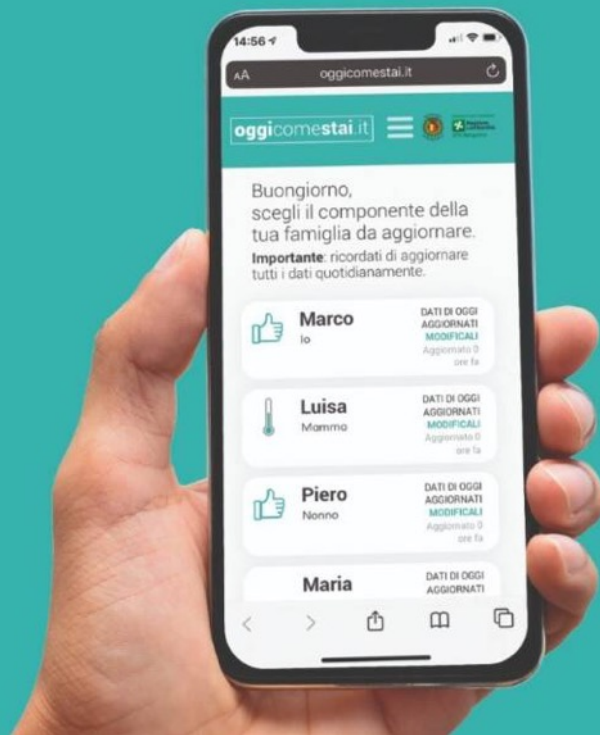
14:56

AA oggicomestai.it

oggicomestai.it

Buongiorno, scegli il componente della tua famiglia da aggiornare.

**Importante**: ricordati di aggiornare tutti i dati quotidianamente.

Marco
Io
DATI DI OGGI AGGIORNATI
MODIFICALI
Aggiornato 0 ore fa

Luisa
Mamma
DATI DI OGGI AGGIORNATI
MODIFICALI
Aggiornato 0 ore fa

Piero
Nonno
DATI DI OGGI AGGIORNATI
MODIFICALI
Aggiornato 0 ore fa

Maria
DATI DI OGGI AGGIORNATI